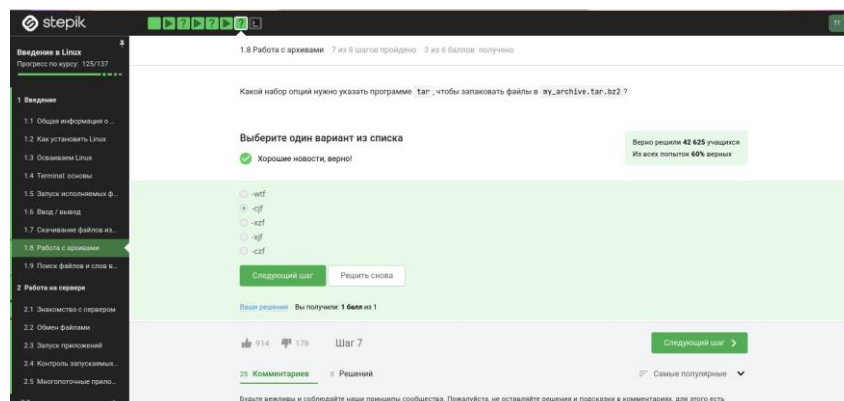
stepik

Введение в Linux
Прогресс по курсу: 125/137

1 Введение
1.1 Общая информация о ...
1.2 Как установить Linux
1.3 Осваиваем Linux
1.4 Terminal: основы
1.5 Запуск исполняемых ф...
1.6 Ввод / вывод
1.7 Скачивание файлов из...
1.8 Работа с архивами
1.9 Поиск файлов и слов в...
2 Работа на сервере
2.1 Знакомство с сервером
2.2 Обмен файлами
2.3 Запуск приложений
2.4 Контроль запускаемых...
2.5 Многопоточные прило...

1.8 Работа с архивами 7 из 8 шагов пройдено 3 из 6 баллов получено

Какой набор опций нужно указать программе tar, чтобы запаковать файлы в my_archive.tar.bz2 ?

Выберите один вариант из списка

Хорошие новости, верно!

Верно решили 42 625 учащихся
Из всех попыток 60% верных

-wtf
-cjf
-xzf
-xjf
-czf

Следующий шаг Решить снова

Ваши решения Вы получили: 1 балл из 1

914 178 Шаг 7

Следующий шаг

25 Комментариев 8 Решений

Самые популярные

Будьте вежливы и соблюдайте наши принципы сообщества. Пожалуйста, не оставляйте решения и подсказки в комментариях, для этого есть